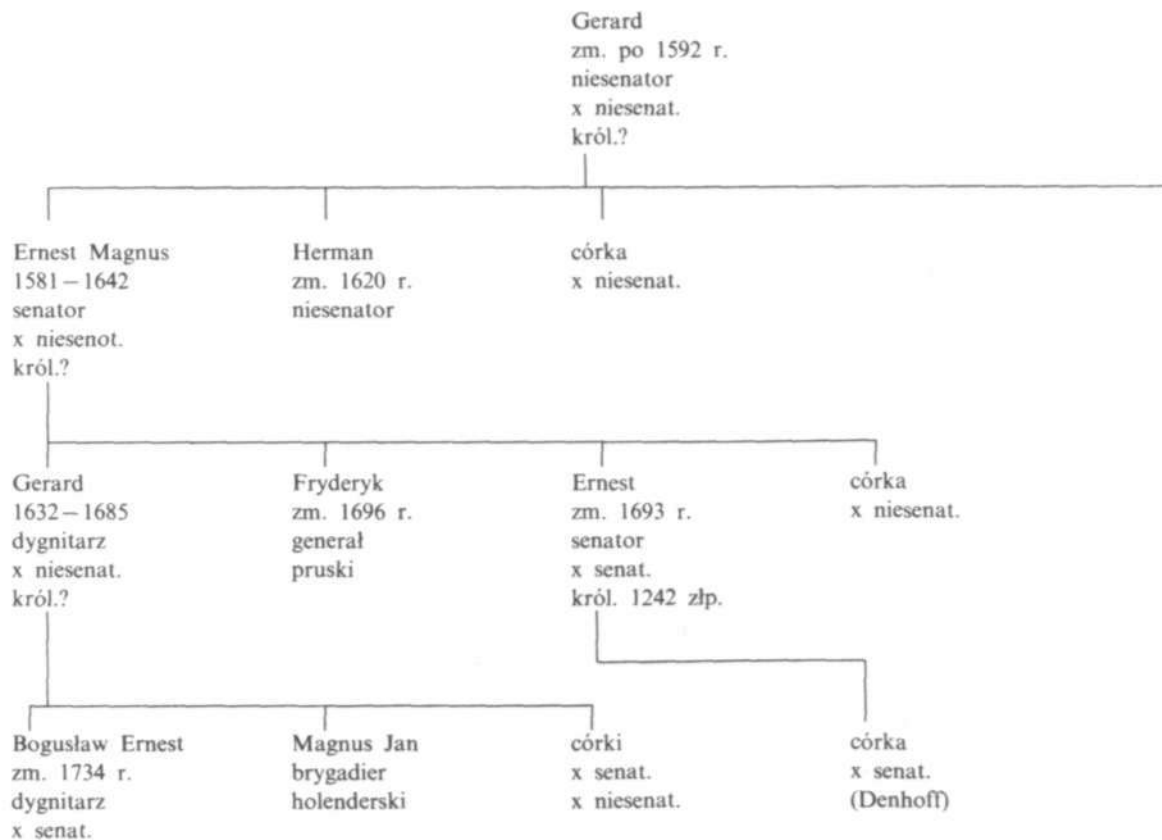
Gerard
zm. po 1592 r.
niesenator
x niesenat.
król.?

Ernest Magnus
1581 – 1642
senator
x niesenot.
król.?

Herman
zm. 1620 r.
niesenator

córka
x niesenat.

Gerard
1632 – 1685
dygnitarz
x niesenat.
król.?

Fryderyk
zm. 1696 r.
generał
pruski

Ernest
zm. 1693 r.
senator
x senat.
król. 1242 złp.

córka
x niesenat.

Bogusław Ernest
zm. 1734 r.
dygnitarz
x senat.

Magnus Jan
brygadier
holenderski

córki
x senat.
x niesenat.

córka
x senat.
(Denhoff)